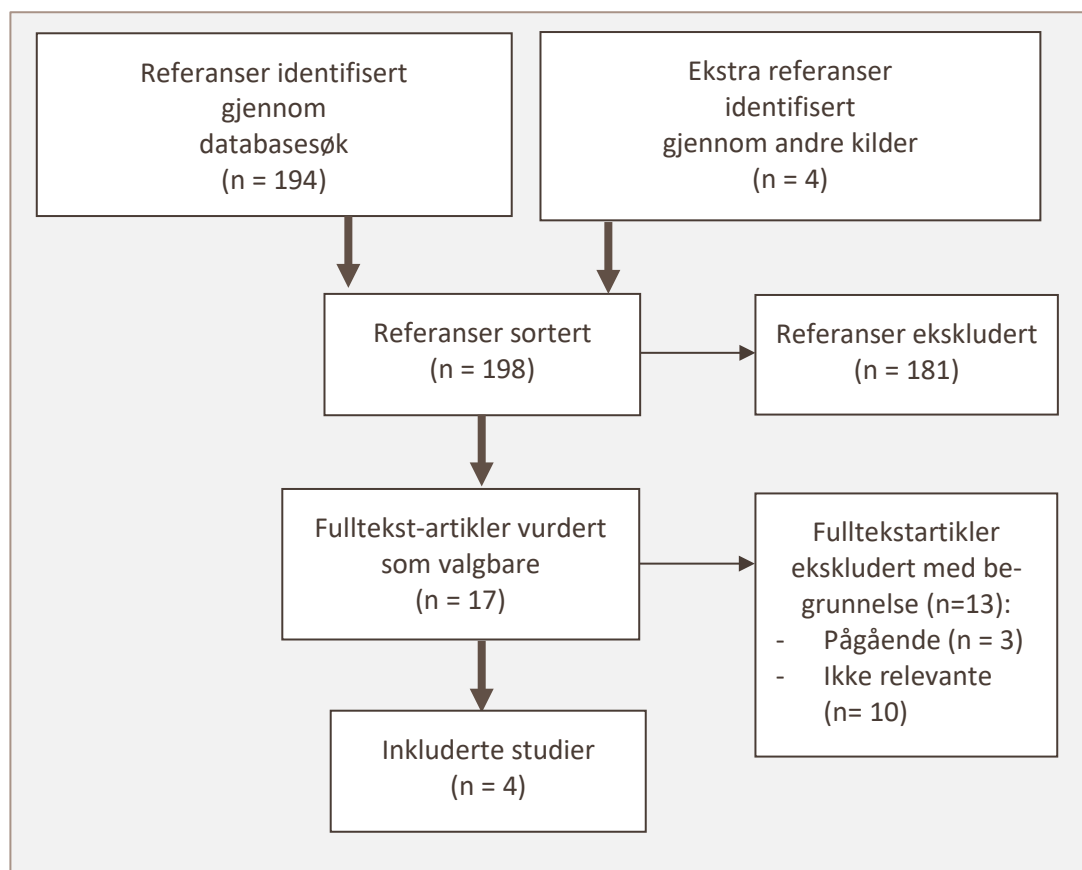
Referanser identifisert gjennom databasesøk
(n = 194)

Ekstra referanser identifisert gjennom andre kilder
(n = 4)

Referanser sortert
(n = 198)

Referanser ekskludert
(n = 181)

Fulltekst-artikler vurdert som valgbare
(n = 17)

Fulltekstartikler ekskludert med begrunnelse (n=13):
- Pågående (n = 3)
- Ikke relevante (n= 10)

Inkluderte studier
(n = 4)